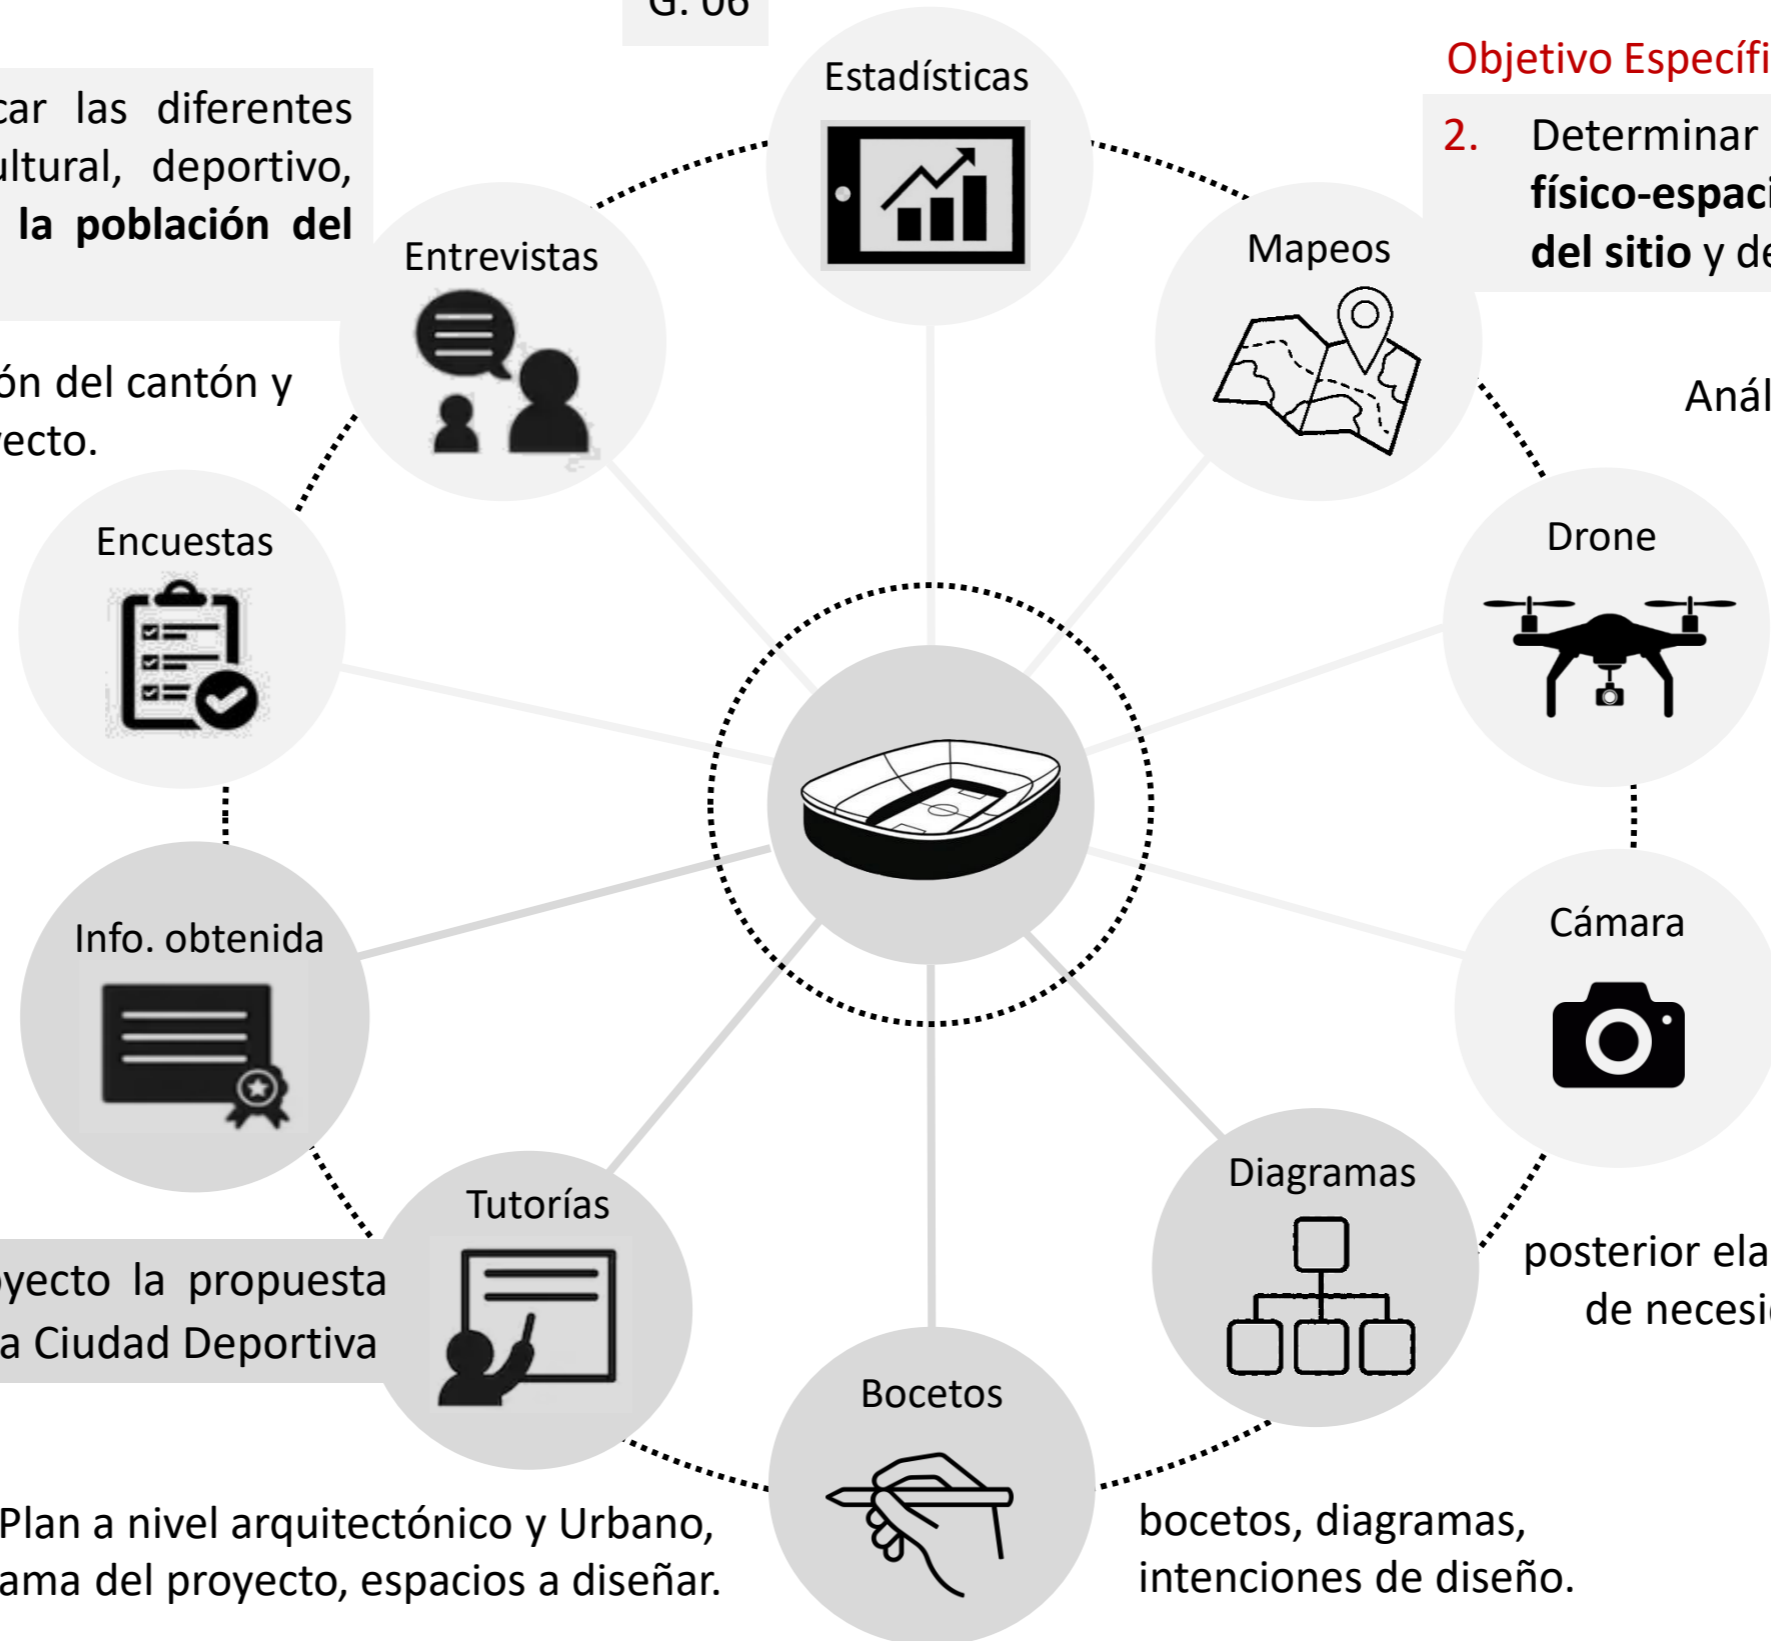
G. 06

car las diferentes ultural, deportivo, la población del

ón del cantón y ecto.

Estadísticas

Objetivo Específi

2. Determinar físico-espaci del sitio y de

Entrevistas

Mapeos

Anál

Encuestas

Drone

Info. obtenida

Cámara

Tutorías

Diagramas

yecto la propuesta a Ciudad Deportiva

posterior ela de necesi

Bocetos

Plan a nivel arquitectónico y Urbano, ama del proyecto, espacios a diseñar.

bocetos, diagramas, intenciones de diseño.